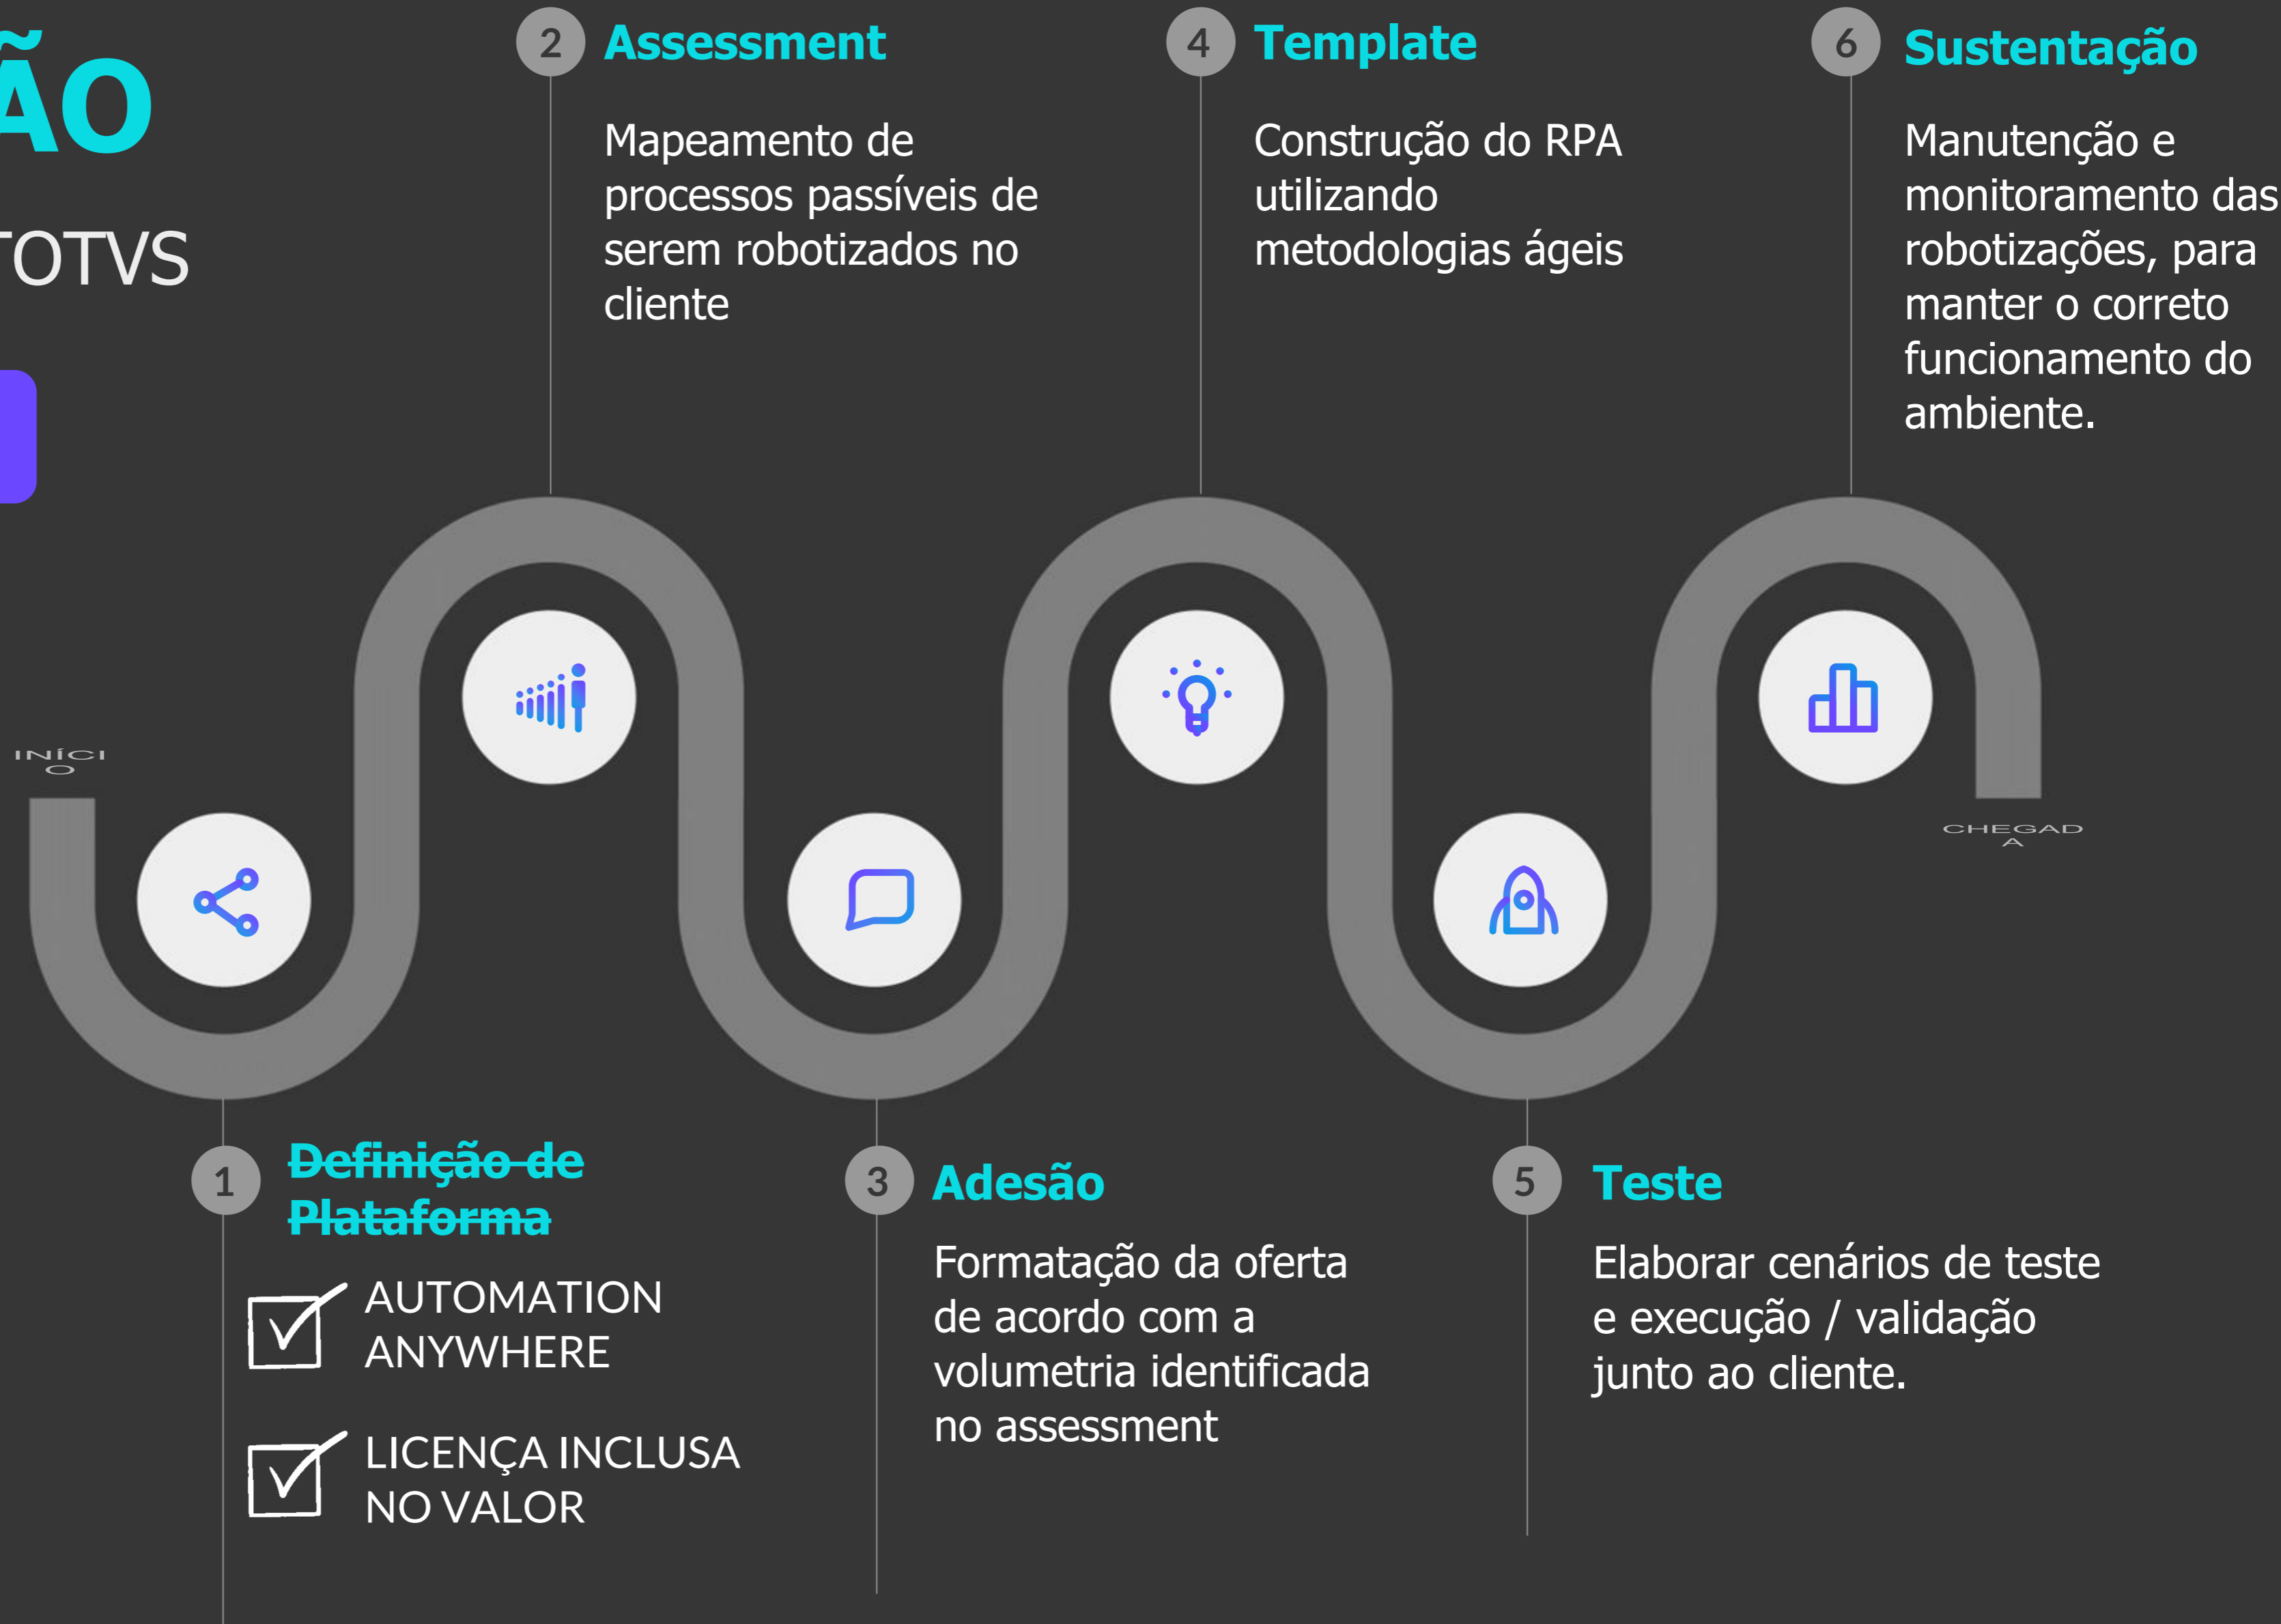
ÃO

TOTVS

2 Assessment

Mapeamento de processos passíveis de serem robotizados no cliente

4 Template

Construção do RPA utilizando metodologias ágeis

6 Sustentação

Manutenção e monitoramento das robotizações, para manter o correto funcionamento do ambiente.

INÍCIO

CHEGADA

1 ~~Definição de Plataforma~~

AUTOMATION ANYWHERE

LICENÇA INCLUSA NO VALOR

3 Adesão

Formatação da oferta de acordo com a volumetria identificada no assessment

5 Teste

Elaborar cenários de teste e execução / validação junto ao cliente.